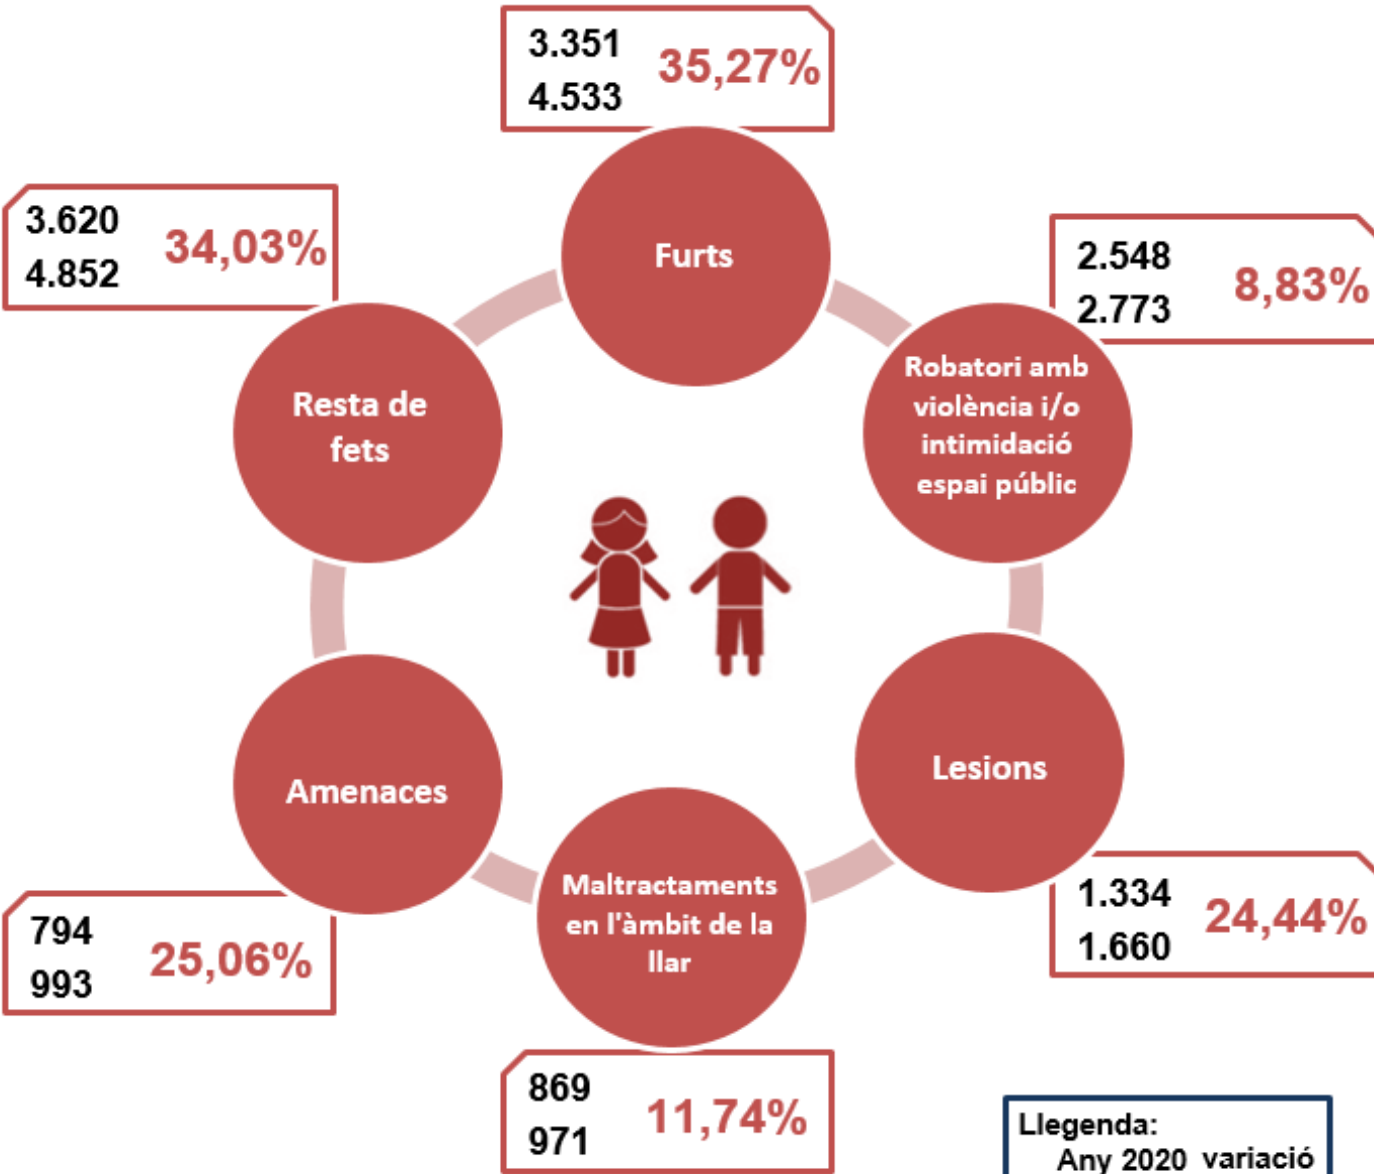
3.351
4.533
35,27%

Furts

3.620
4.852
34,03%

Resta de fets

2.548
2.773
8,83%

Robatori amb violència i/o intimidació espai públic

Amenaces

Lesions

Maltractaments en l'àmbit de la llar

1.334
1.660
24,44%

794
993
25,06%

869
971
11,74%

Llegenda:
Any 2020 variació